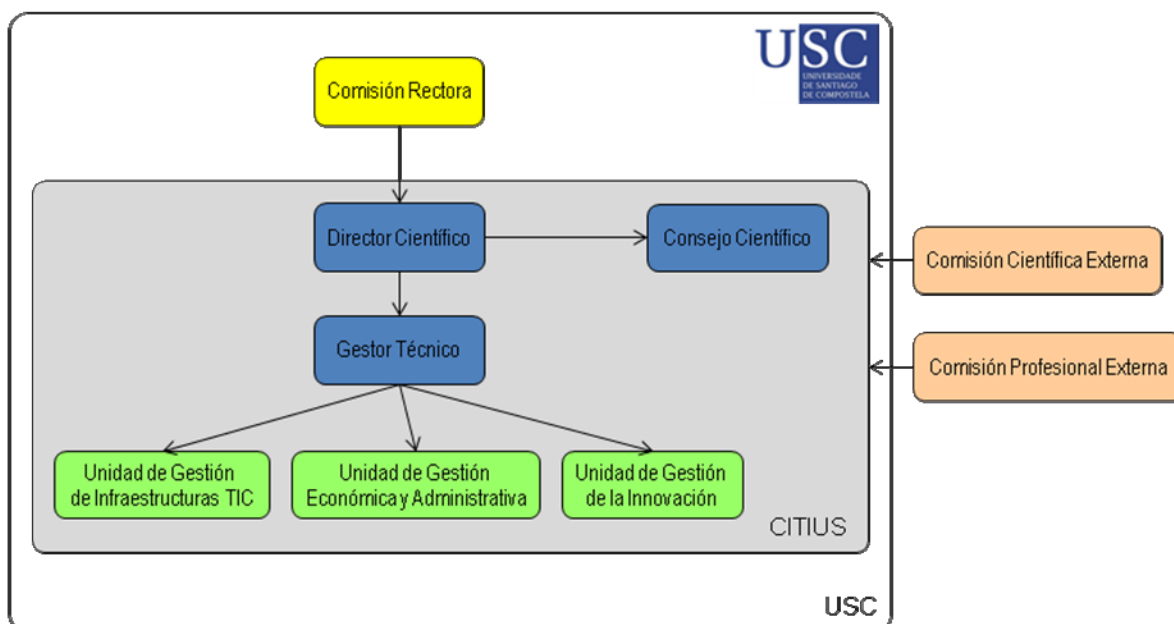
USC
UNIVERSIDADE DE SANTIAGO DE COMPOSTELA

Comisión Rectora

Director Científico

Consejo Científico

Comisión Científica Externa

Gestor Técnico

Comisión Profesional Externa

Unidad de Gestión de Infraestructuras TIC

Unidad de Gestión Económica y Administrativa

Unidad de Gestión de la Innovación

CITIUS

USC